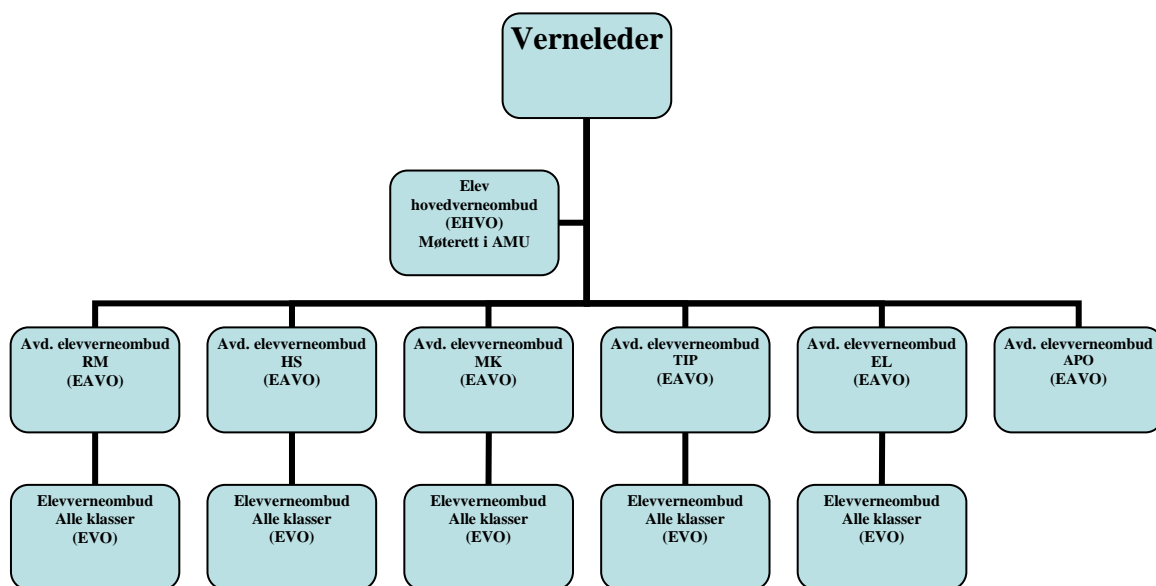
Verneleder

Elev hovedverneombud (EHVO) Møterett i AMU

Avd. elevverneombud RM (EAVO)

Avd. elevverneombud HS (EAVO)

Avd. elevverneombud MK (EAVO)

Avd. elevverneombud TIP (EAVO)

Avd. elevverneombud EL (EAVO)

Avd. elevverneombud APO (EAVO)

Elevverneombud Alle klasser (EVO)

Elevverneombud Alle klasser (EVO)

Elevverneombud Alle klasser (EVO)

Elevverneombud Alle klasser (EVO)

Elevverneombud Alle klasser (EVO)